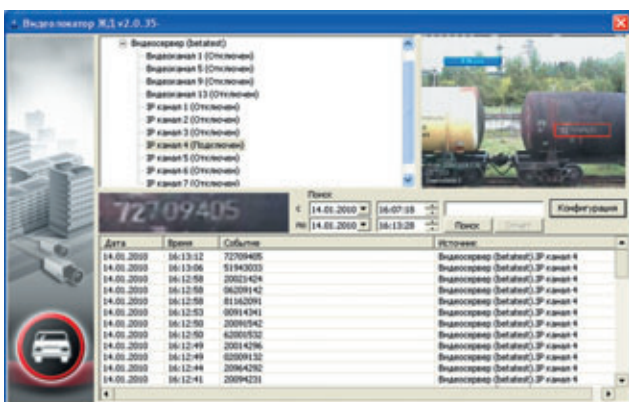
Видеолокатор ЖД v2.0.35

Видеосервер (betatest)
Видеоканал 1 (Отключен)
Видеоканал 5 (Отключен)
Видеоканал 9 (Отключен)
Видеоканал 13 (Отключен)
IP канал 1 (Отключен)
IP канал 2 (Отключен)
IP канал 3 (Отключен)
IP канал 4 (Подключен)
IP канал 5 (Отключен)
IP канал 6 (Отключен)
IP канал 7 (Отключен)

72709405

Поиск
с 14.01.2010 16:07:18
по 14.01.2010 16:13:28
Поиск
Отчет
Конфигурация

| Дата | Время | Событие | Источник |
|---|---|---|---|
| 14.01.2010 | 16:13:12 | 72709405 | Видеосервер (betatest):IP канал 4 |
| 14.01.2010 | 16:13:06 | 51943033 | Видеосервер (betatest):IP канал 4 |
| 14.01.2010 | 16:12:58 | 20021424 | Видеосервер (betatest):IP канал 4 |
| 14.01.2010 | 16:12:58 | 06209142 | Видеосервер (betatest):IP канал 4 |
| 14.01.2010 | 16:12:58 | 81162091 | Видеосервер (betatest):IP канал 4 |
| 14.01.2010 | 16:12:53 | 00914341 | Видеосервер (betatest):IP канал 4 |
| 14.01.2010 | 16:12:50 | 20091542 | Видеосервер (betatest):IP канал 4 |
| 14.01.2010 | 16:12:50 | 62005532 | Видеосервер (betatest):IP канал 4 |
| 14.01.2010 | 16:12:49 | 20014296 | Видеосервер (betatest):IP канал 4 |
| 14.01.2010 | 16:12:49 | 02009132 | Видеосервер (betatest):IP канал 4 |
| 14.01.2010 | 16:12:44 | 20964292 | Видеосервер (betatest):IP канал 4 |
| 14.01.2010 | 16:12:41 | 20094231 | Видеосервер (betatest):IP канал 4 |